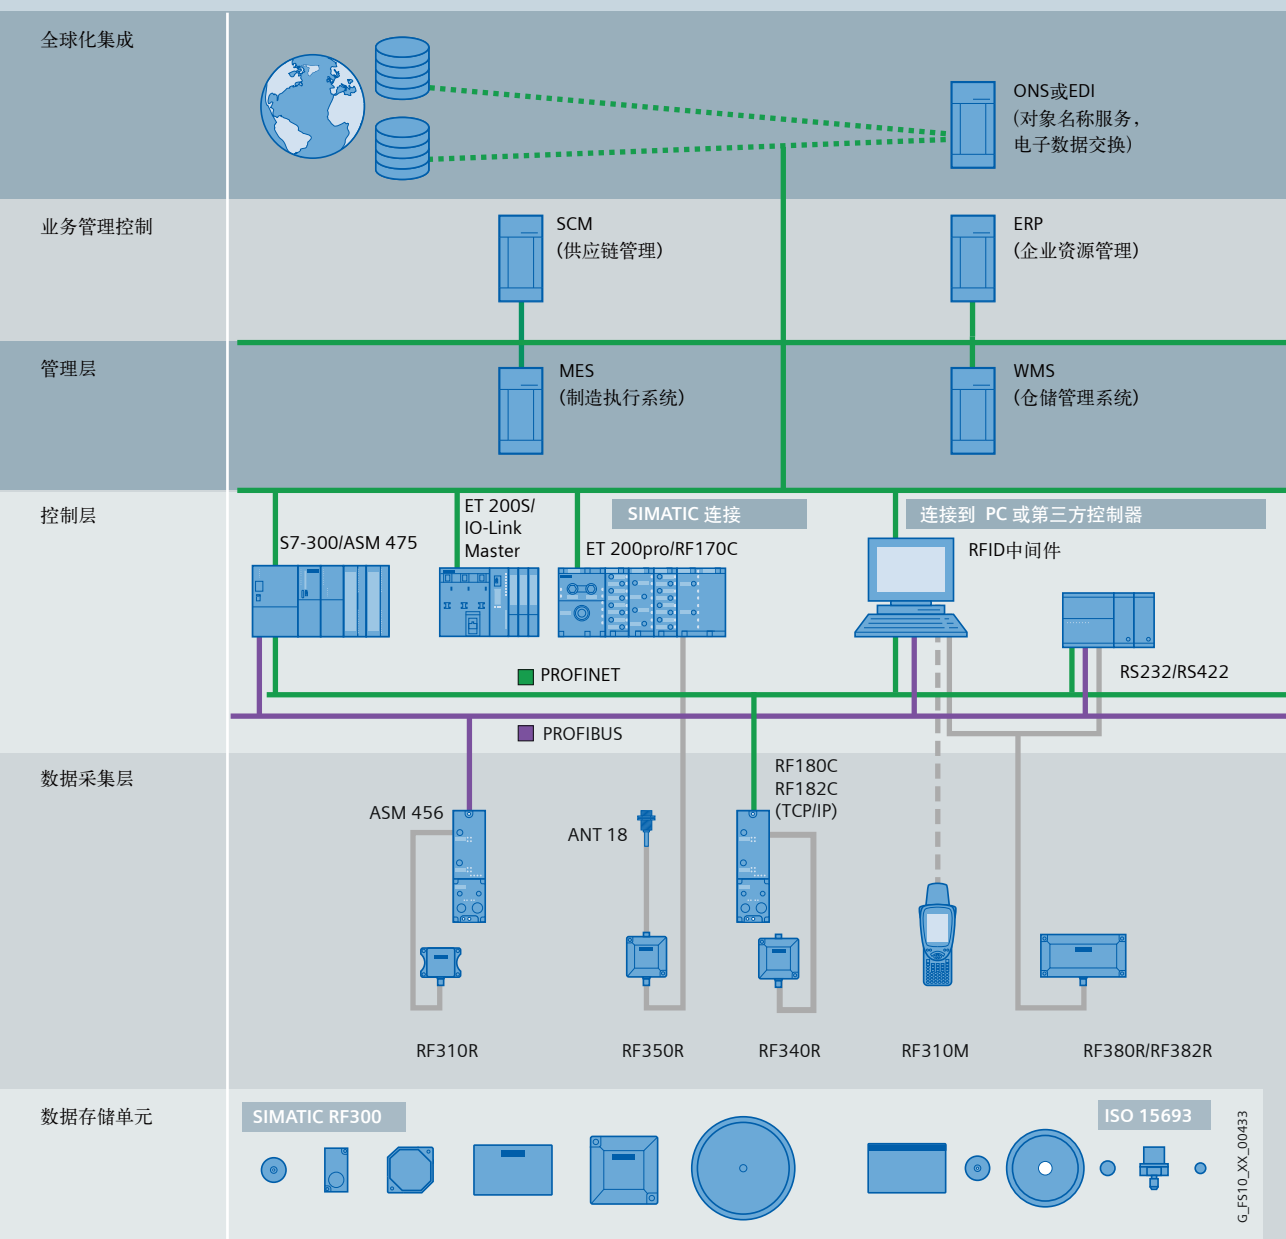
全球化集成

ONS或EDI
(对象名称服务,
电子数据交换)

业务管理控制

SCM
(供应链管理)

ERP
(企业资源管理)

管理层

MES
(制造执行系统)

WMS
(仓储管理系统)

控制层

S7-300/ASM 475

ET 200S/
IO-Link
Master

SIMATIC 连接

ET 200pro/RF170C

连接到 PC 或第三方控制器

RFID中间件

RS232/RS422

PROFINET

PROFIBUS

数据采集层

ASM 456

ANT 18

RF180C
RF182C
(TCP/IP)

RF310R

RF350R

RF340R

RF310M

RF380R/RF382R

数据存储单元

SIMATIC RF300

ISO 15693

G_FS10_XX_00433